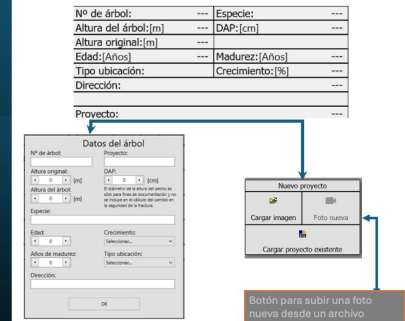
| Nº de árbol: | --- | Especie: | --- |
|---|---|---|---|
| Altura del árbol:[m] | --- | DAP:[cm] | --- |
| Altura original:[m] | --- | | |
| Edad:[Años] | --- | Madurez:[Años] | --- |
| Tipo ubicación: | --- | Crecimiento:[%] | --- |
| Dirección: | --- | | |
| Proyecto: | --- | | |

Datos del árbol
Nº de árbol:
Proyecto:
Altura original:
0 [m]
DAP:
0 [cm]
El diámetro a la altura del pecho es sólo para fines de documentación y no se incluye en el cálculo del cambio en la seguridad de la fractura.
Altura del árbol:
0 [m]
Especie:
Edad:
0
Crecimiento:
Seleccionar...
Años de madurez:
0
Tipo ubicación:
Seleccionar...
Dirección:
OK

Nuevo proyecto
Cargar imagen
Foto nueva
Cargar proyecto existente

Botón para subir una foto nueva desde un archivo